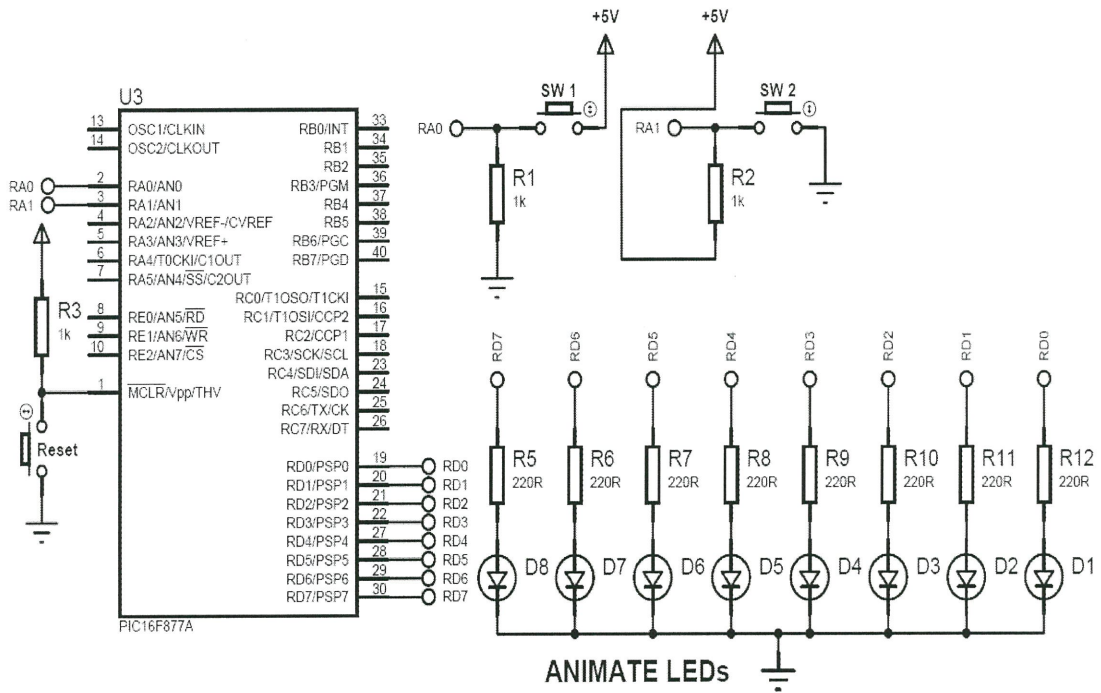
+5V
+5V
SW 1
SW 2
RA0
RA1
R1
1k
R2
1k
U3
13 OSC1/CLKIN
14 OSC2/CLKOUT
2 RA0/AN0
3 RA1/AN1
4 RA2/AN2/VREF-/CVREF
5 RA3/AN3/VREF+
6 RA4/T0CKI/C1OUT
7 RA5/AN4/$\overline{SS}$/C2OUT
8 RE0/AN5/$\overline{RD}$
9 RE1/AN6/$\overline{WR}$
10 RE2/AN7/$\overline{CS}$
1 $\overline{MCLR}$/Vpp/THV
RB0/INT 33
RB1 34
RB2 35
RB3/PGM 36
RB4 37
RB5 38
RB6/PGC 39
RB7/PGD 40
RC0/T1OSO/T1CKI 15
RC1/T1OSI/CCP2 16
RC2/CCP1 17
RC3/SCK/SCL 18
RC4/SDI/SDA 23
RC5/SDO 24
RC6/TX/CK 25
RC7/RX/DT 26
RD0/PSP0 19
RD1/PSP1 20
RD2/PSP2 21
RD3/PSP3 22
RD4/PSP4 27
RD5/PSP5 28
RD6/PSP6 29
RD7/PSP7 30
PIC16F877A
RA0
RA1
R3
1k
Reset
RD0
RD1
RD2
RD3
RD4
RD5
RD6
RD7
RD7 RD6 RD5 RD4 RD3 RD2 RD1 RD0
R5 220R
R6 220R
R7 220R
R8 220R
R9 220R
R10 220R
R11 220R
R12 220R
D8 D7 D6 D5 D4 D3 D2 D1
ANIMATE LEDs